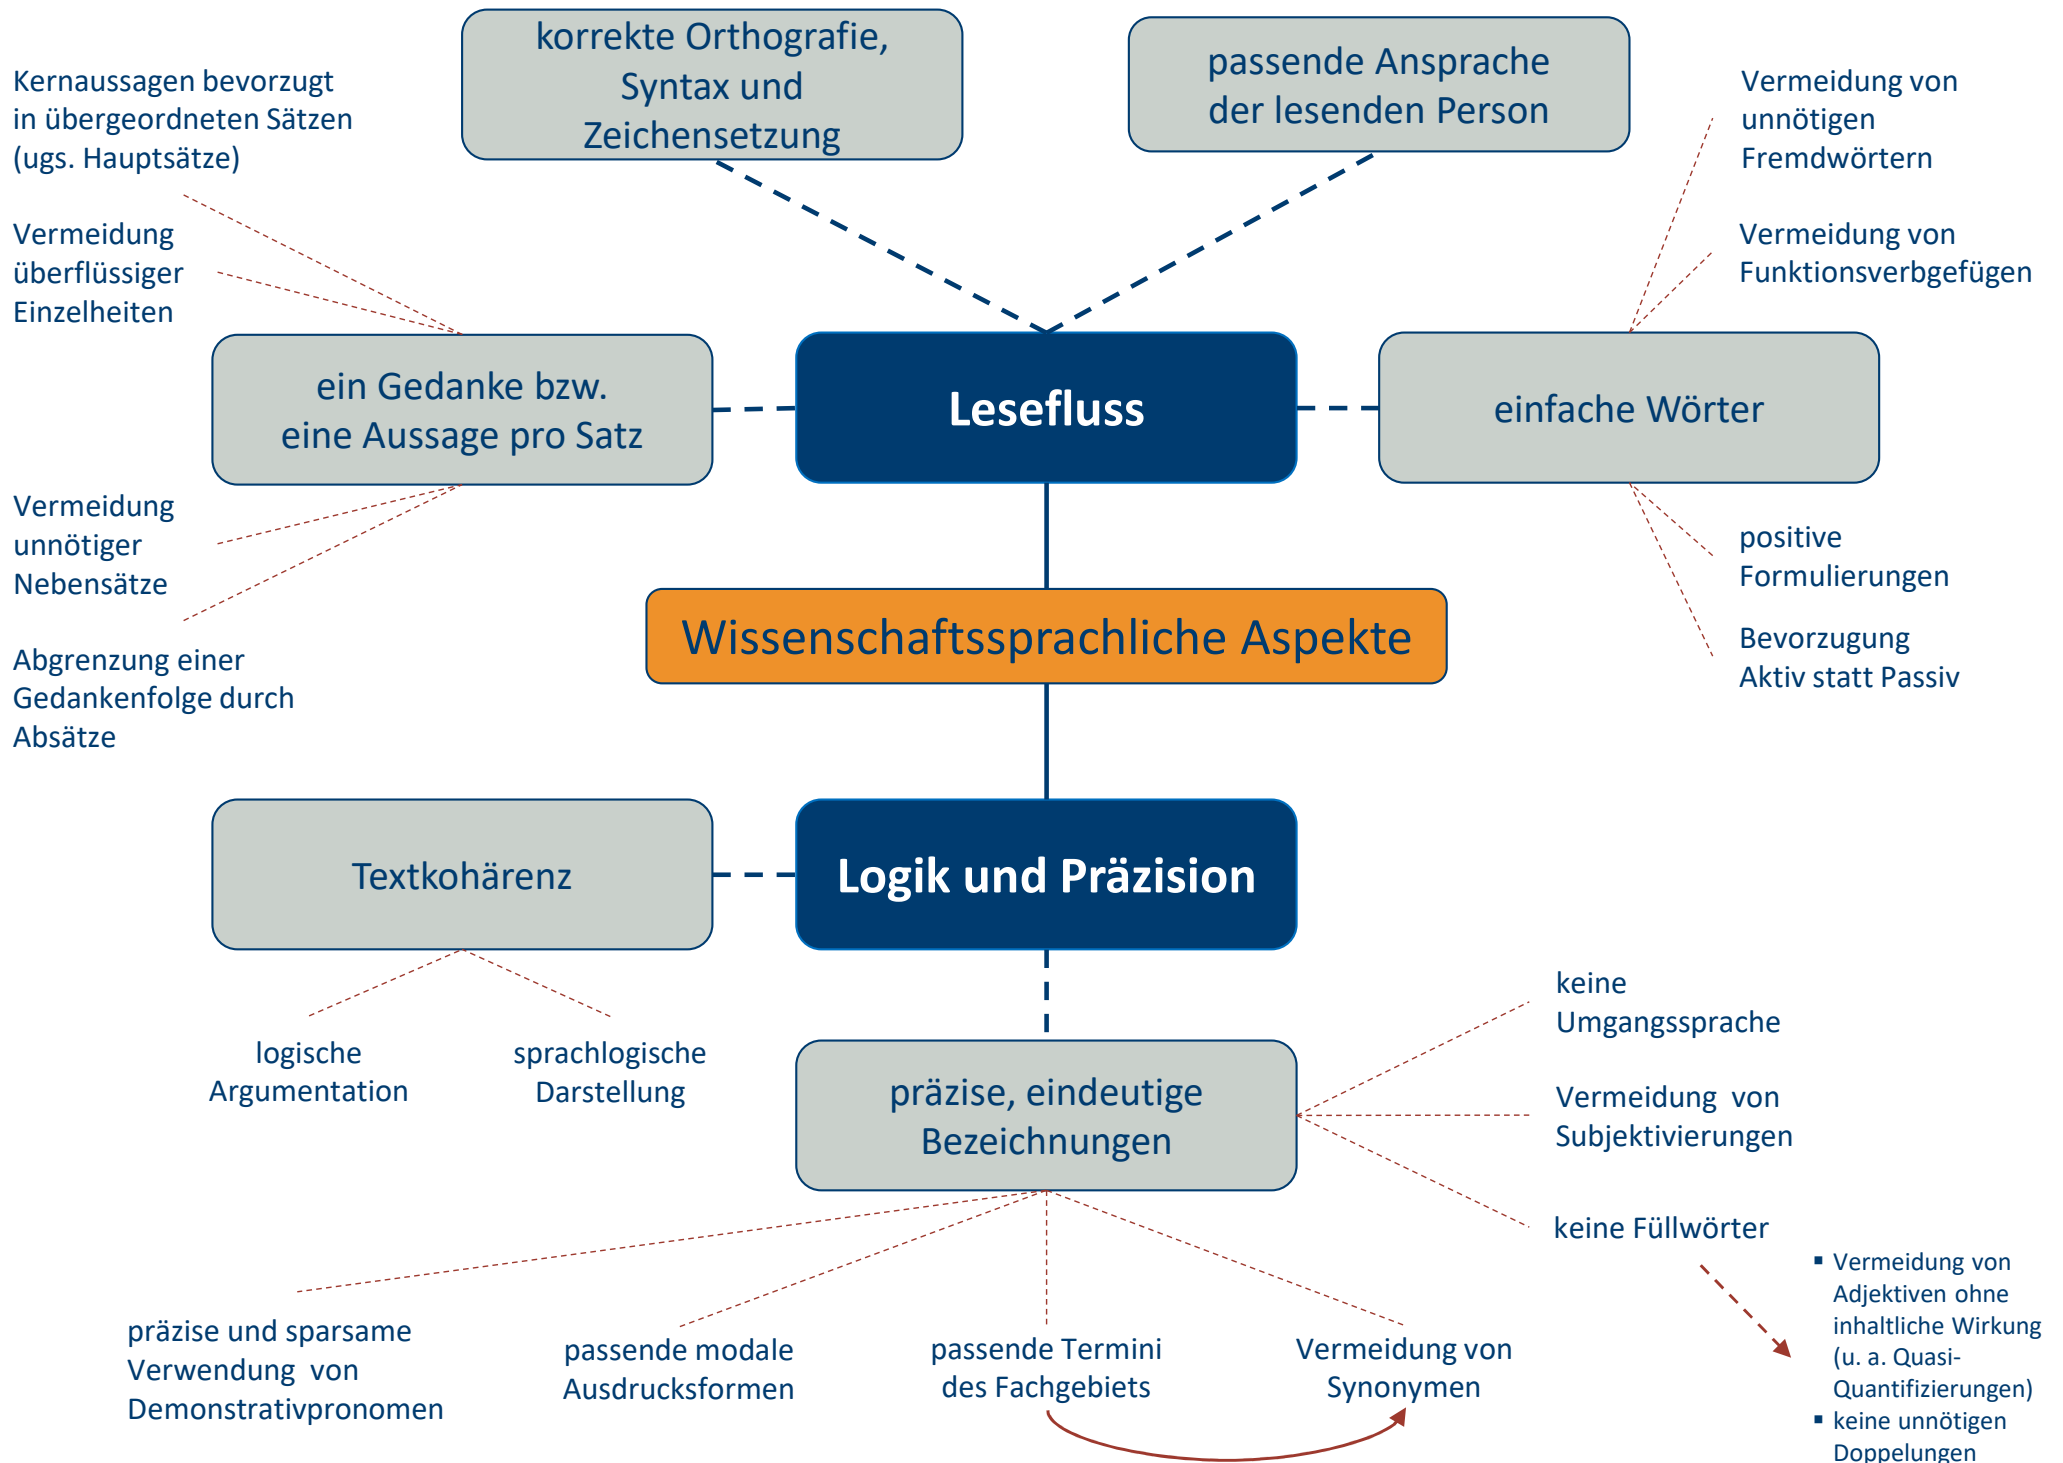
korrekte Orthografie, Syntax und Zeichensetzung

passende Ansprache der lesenden Person

Kernaussagen bevorzugt in übergeordneten Sätzen (ugs. Hauptsätze)

Vermeidung überflüssiger Einzelheiten

Vermeidung von unnötigen Fremdwörtern

Vermeidung von Funktionsverbgefügen

ein Gedanke bzw. eine Aussage pro Satz

Lesefluss

einfache Wörter

Vermeidung unnötiger Nebensätze

Abgrenzung einer Gedankenfolge durch Absätze

positive Formulierungen

Bevorzugung Aktiv statt Passiv

Wissenschaftssprachliche Aspekte

Textkohärenz

Logik und Präzision

logische Argumentation

sprachlogische Darstellung

präzise, eindeutige Bezeichnungen

keine Umgangssprache

Vermeidung von Subjektivierungen

keine Füllwörter

- Vermeidung von Adjektiven ohne inhaltliche Wirkung (u. a. Quasi-Quantifizierungen)
- keine unnötigen Doppelungen

präzise und sparsame Verwendung von Demonstrativpronomen

passende modale Ausdrucksformen

passende Termini des Fachgebiets

Vermeidung von Synonymen